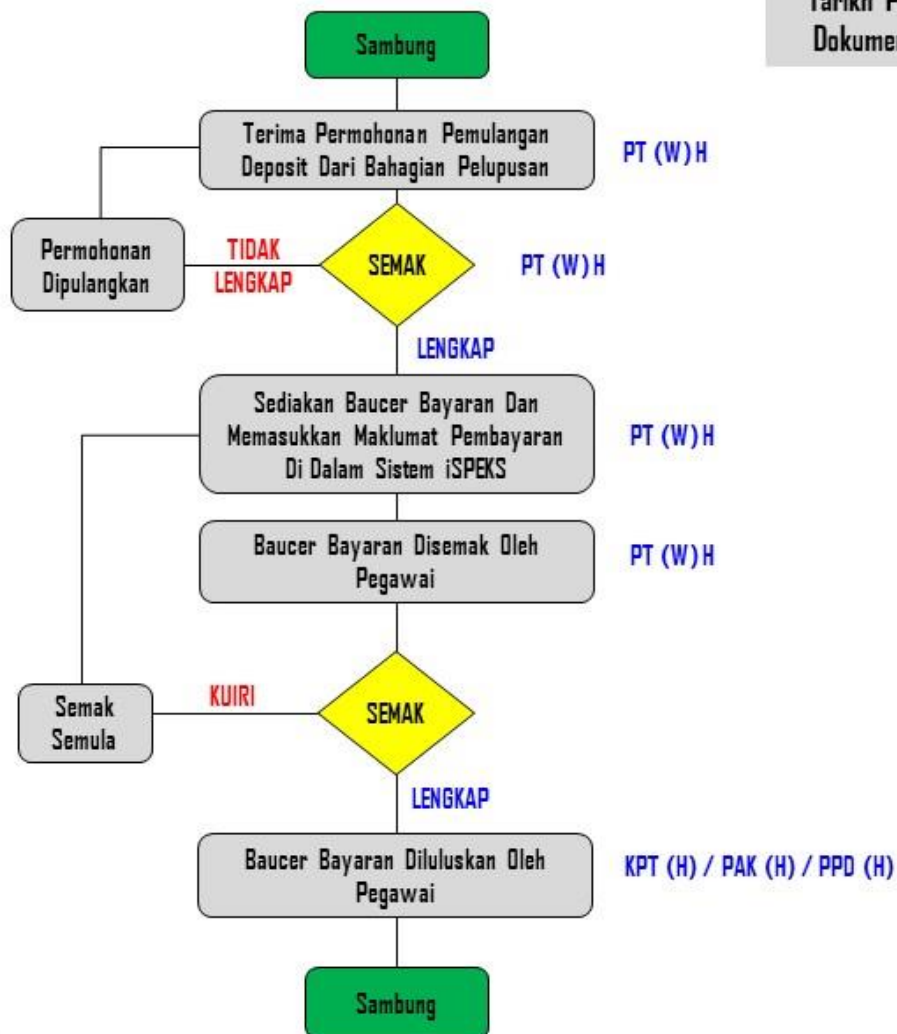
Tarikh P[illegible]
Dokumen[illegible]

Sambung

Terima Permohonan Pemulangan Deposit Dari Bahagian Pelupusan

PT (W) H

Permohonan Dipulangkan

TIDAK LENGKAP

SEMAK

PT (W) H

LENGKAP

Sediakan Baucer Bayaran Dan Memasukkan Maklumat Pembayaran Di Dalam Sistem iSPEKS

PT (W) H

Baucer Bayaran Disemak Oleh Pegawai

PT (W) H

Semak Semula

KUIRI

SEMAK

LENGKAP

Baucer Bayaran Diluluskan Oleh Pegawai

KPT (H) / PAK (H) / PPD (H)

Sambung